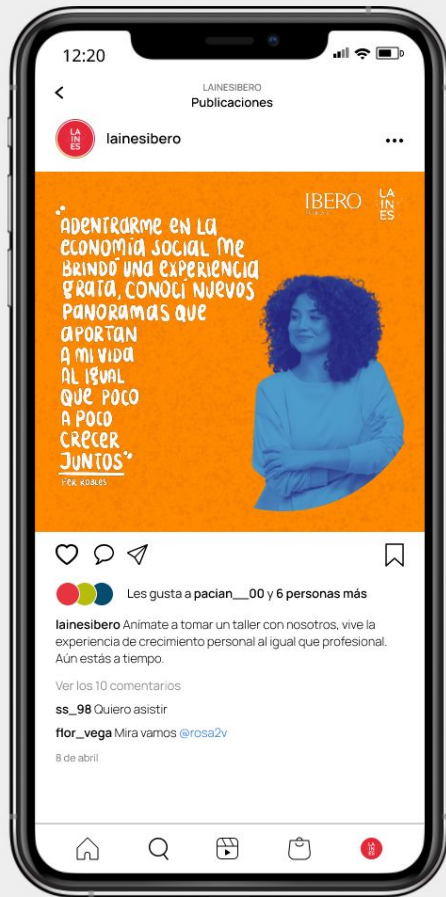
12:20

LAINESIBERO
Publicaciones

LA
IN
ES

lainesibero

•••

"Adentrarme en la economía social me brindó una experiencia grata, conocí nuevos panoramas que aportan a mi vida al igual que poco a poco crecer juntos"

Fer Robles

IBERO

LA
IN
ES

Les gusta a pacian__00 y 6 personas más

lainesibero Animate a tomar un taller con nosotros, vive la experiencia de crecimiento personal al igual que profesional. Aún estás a tiempo.

Ver los 10 comentarios

ss_98 Quiero asistir

flor_vega Mira vamos @rosa2v

8 de abril